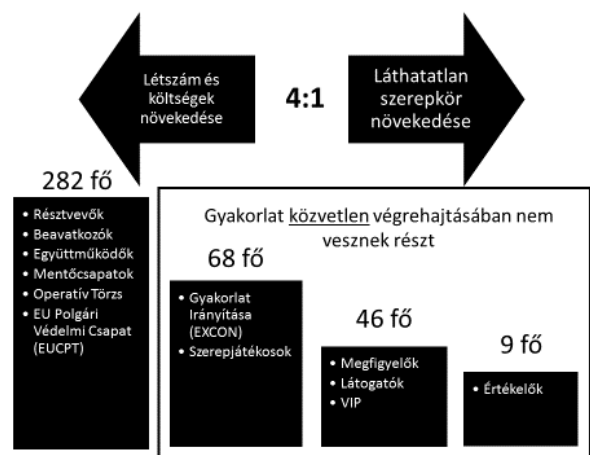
Létszám és költségek növekedése

4:1

Láthatatlan szerepkör növekedése

282 fő

• Résztvevők
• Beavatkozók
• Együttműködők
• Mentőcsapatok
• Operatív Törzs
• EU Polgári Védelmi Csapat (EUCPT)

Gyakorlat közvetlen végrehajtásában nem vesznek részt

68 fő

• Gyakorlat Irányítása (EXCON)
• Szerepjátékosok

46 fő

• Megfigyelők
• Látogatók
• VIP

9 fő

• Értékelők